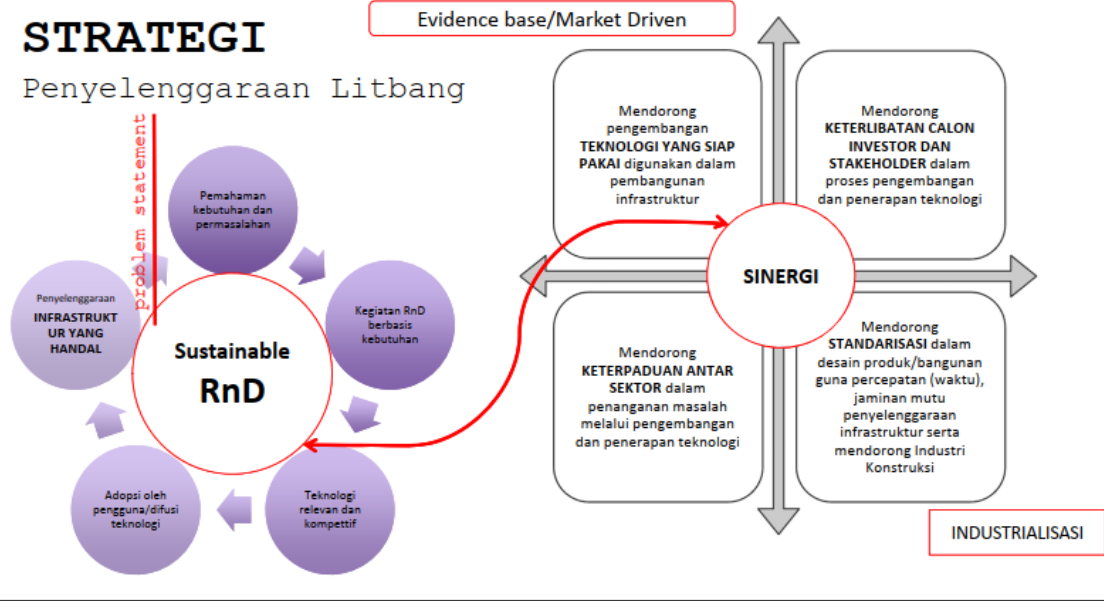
STRATEGI
Penyelenggaraan Litbang

problem statement

Pemahaman kebutuhan dan permasalahan

Kegiatan RnD berbasis kebutuhan

Teknologi relevan dan kompettif

Adopsi oleh pengguna/difusi teknologi

Penyelenggaraan INFRASTRUKTUR YANG HANDAL

Sustainable RnD

Evidence base/Market Driven

Mendorong pengembangan TEKNOLOGI YANG SIAP PAKAI digunakan dalam pembangunan infrastruktur

Mendorong KETERLIBATAN CALON INVESTOR DAN STAKEHOLDER dalam proses pengembangan dan penerapan teknologi

SINERGI

Mendorong KETERPADUAN ANTAR SEKTOR dalam penanganan masalah melalui pengembangan dan penerapan teknologi

Mendorong STANDARISASI dalam desain produk/bangunan guna percepatan (waktu), jaminan mutu penyelenggaraan infrastruktur serta mendorong Industri Konstruksi

INDUSTRIALISASI